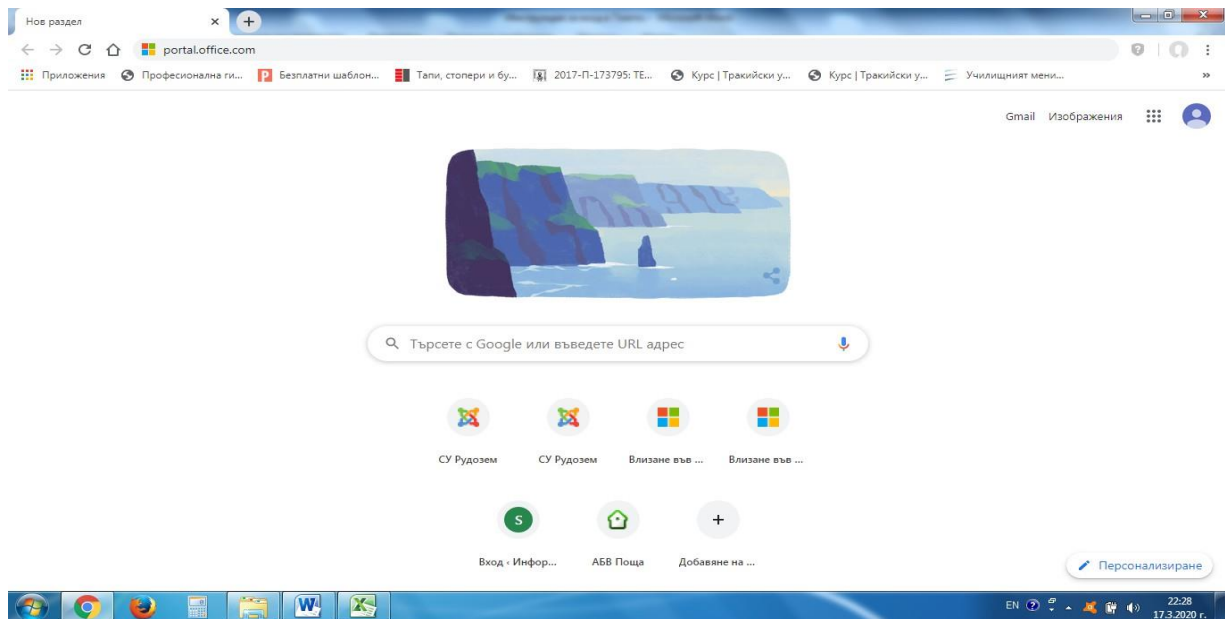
Нов раздел ×
portal.office.com
Приложения  Професионална ги...  Безплатни шаблон...  Тапи, стопери и бу...  2017-П-173795: ТЕ...  Курс | Тракийски у...  Курс | Тракийски у...  Училищният мени...
Gmail  Изображения
Търсете с Google или въведете URL адрес
СУ Рудозем  СУ Рудозем  Влизане във ...  Влизане във ...
Вход ‹ Инфор...  АБВ Поща  Добавяне на ...
Персонализиране
EN 22:28 17.3.2020 г.